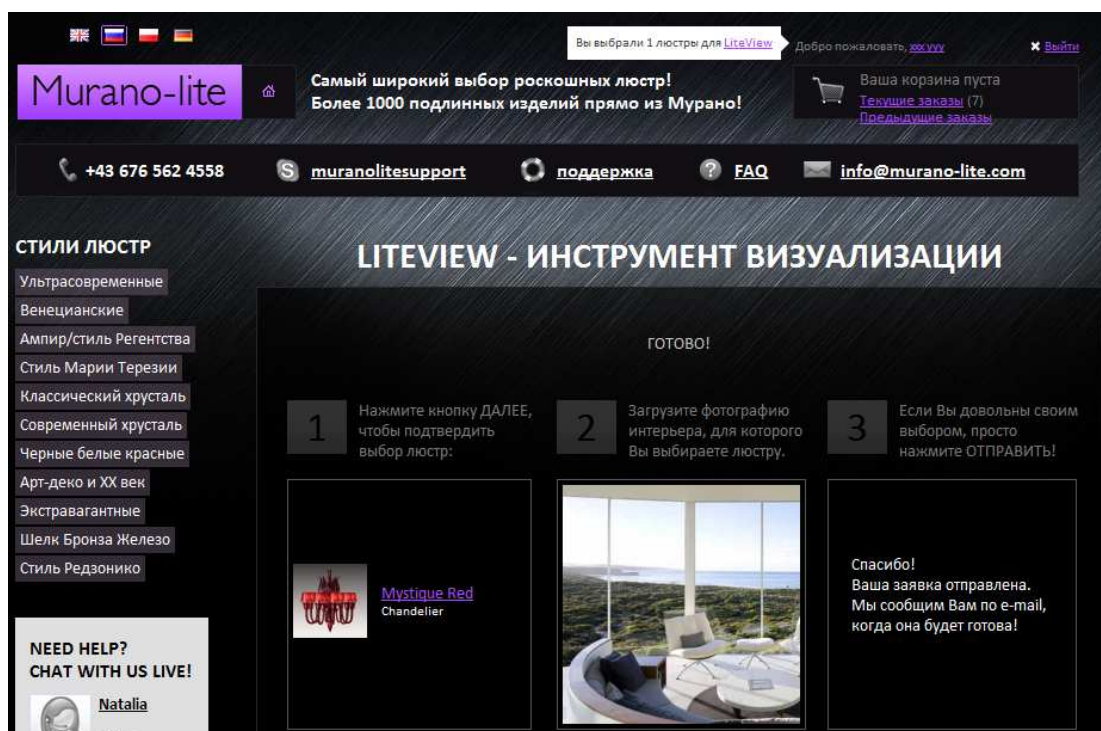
Вы выбрали 1 люстры для LiteView

Добро пожаловать, xxx yyy

✖ Выйти

Murano-lite

Самый широкий выбор роскошных люстр!
Более 1000 подлинных изделий прямо из Мурано!

Ваша корзина пуста
Текущие заказы (7)
Предыдущие заказы

+43 676 562 4558

muranolitesupport

поддержка

FAQ

info@murano-lite.com

СТИЛИ ЛЮСТР

Ультрасовременные
Венецианские
Ампир/стиль Регентства
Стиль Марии Терезии
Классический хрусталь
Современный хрусталь
Черные белые красные
Арт-деко и XX век
Экстравагантные
Шелк Бронза Железо
Стиль Редзонико

NEED HELP?
CHAT WITH US LIVE!

Natalia

LITEVIEW - ИНСТРУМЕНТ ВИЗУАЛИЗАЦИИ

ГОТОВО!

1 Нажмите кнопку ДАЛЕЕ, чтобы подтвердить выбор люстр:

2 Загрузите фотографию интерьера, для которого Вы выбираете люстру.

3 Если Вы довольны своим выбором, просто нажмите ОТПРАВИТЬ!

Mystique Red
Chandelier

Спасибо!
Ваша заявка отправлена.
Мы сообщим Вам по e-mail, когда она будет готова!